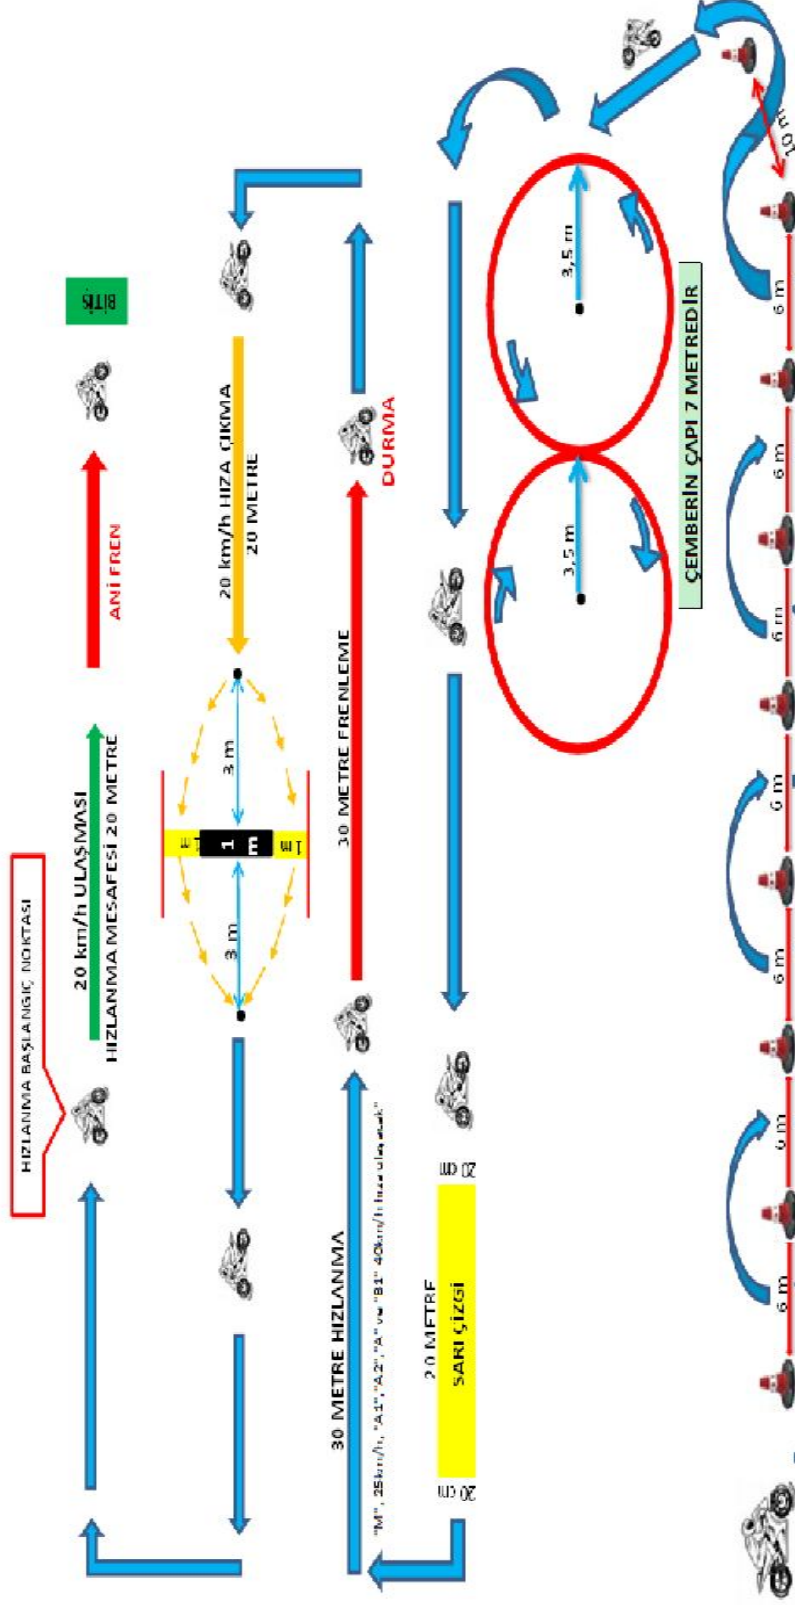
HIZLANMA BAŞLANGIÇ NOKTASI

20 km/h ULAŞMASI
HIZLANMA MESAFESİ 20 METRE

ANİ FREN

BİTİŞ

3 m

1 m

1 m

1 m

3 m

20 km/h HIZA ÇIKMA
20 METRE

30 METRE FRENLEME

DURMA

30 METRE HIZLANMA

"M", 25km/h, "A1","A2","A" ve "B1" 40km/h hıza ulaşacak

20 cm

20 METRE
SARI ÇİZGİ

20 cm

3,5 m

3,5 m

ÇEMBERİN ÇAPI 7 METREDİR

6 m

6 m

6 m

6 m

6 m

6 m

6 m

10 m